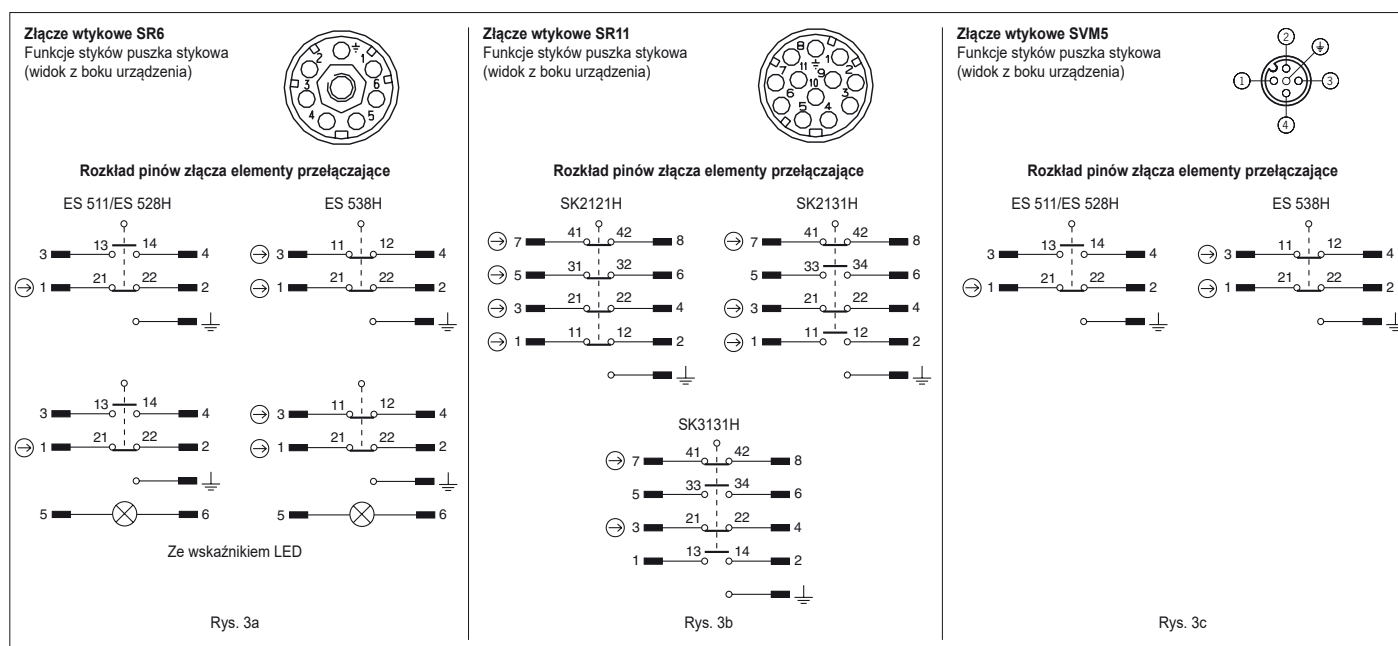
**Złącze wtykowe SR6**
Funkcje styków puszka stykowa (widok z boku urządzenia)

1 2 3 4 5 6

**Rozkład pinów złącza elementy przełączające**

ES 511/ES 528H

3 13 14 4
1 21 22 2

ES 538H

3 11 12 4
1 21 22 2

3 13 14 4
1 21 22 2
5 6

3 11 12 4
1 21 22 2
5 6

Ze wskaźnikiem LED

Rys. 3a

**Złącze wtykowe SR11**
Funkcje styków puszka stykowa (widok z boku urządzenia)

1 2 3 4 5 6 7 8 9 10 11

**Rozkład pinów złącza elementy przełączające**

SK2121H

7 41 42 8
5 31 32 6
3 21 22 4
1 11 12 2

SK2131H

7 41 42 8
5 33 34 6
3 21 22 4
1 11 12 2

SK3131H

7 41 42 8
5 33 34 6
3 21 22 4
1 13 14 2

Rys. 3b

**Złącze wtykowe SVM5**
Funkcje styków puszka stykowa (widok z boku urządzenia)

1 2 3 4

**Rozkład pinów złącza elementy przełączające**

ES 511/ES 528H

3 13 14 4
1 21 22 2

ES 538H

3 11 12 4
1 21 22 2

Rys. 3c